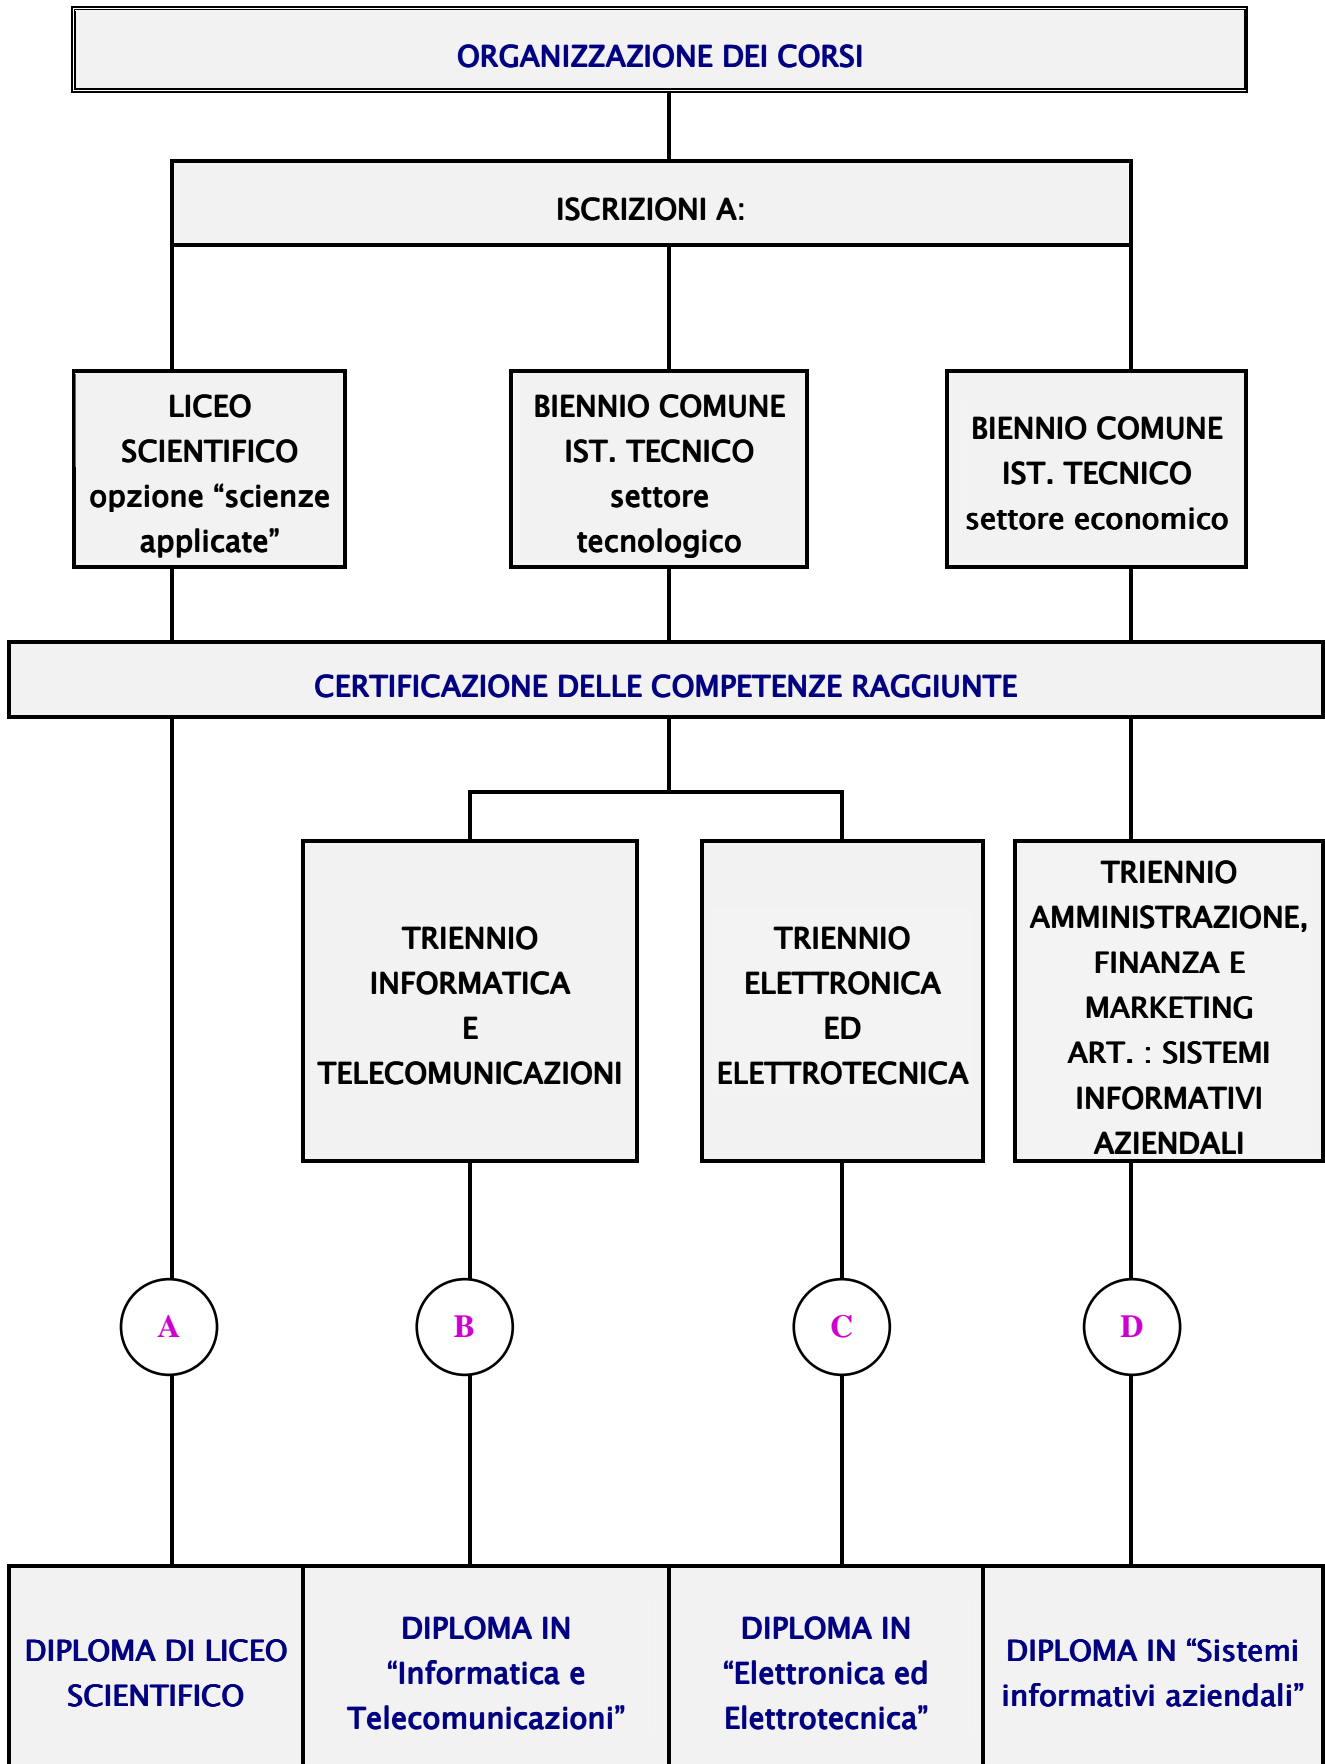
ORGANIZZAZIONE DEI CORSI

ISCRIZIONI A:

LICEO SCIENTIFICO opzione “scienze applicate”

BIENNIO COMUNE IST. TECNICO settore tecnologico

BIENNIO COMUNE IST. TECNICO settore economico

CERTIFICAZIONE DELLE COMPETENZE RAGGIUNTE

TRIENNIO INFORMATICA E TELECOMUNICAZIONI

TRIENNIO ELETTRONICA ED ELETTROTECNICA

TRIENNIO AMMINISTRAZIONE, FINANZA E MARKETING ART. : SISTEMI INFORMATIVI AZIENDALI

A

B

C

D

DIPLOMA DI LICEO SCIENTIFICO

DIPLOMA IN “Informatica e Telecomunicazioni”

DIPLOMA IN “Elettronica ed Elettrotecnica”

DIPLOMA IN “Sistemi informativi aziendali”